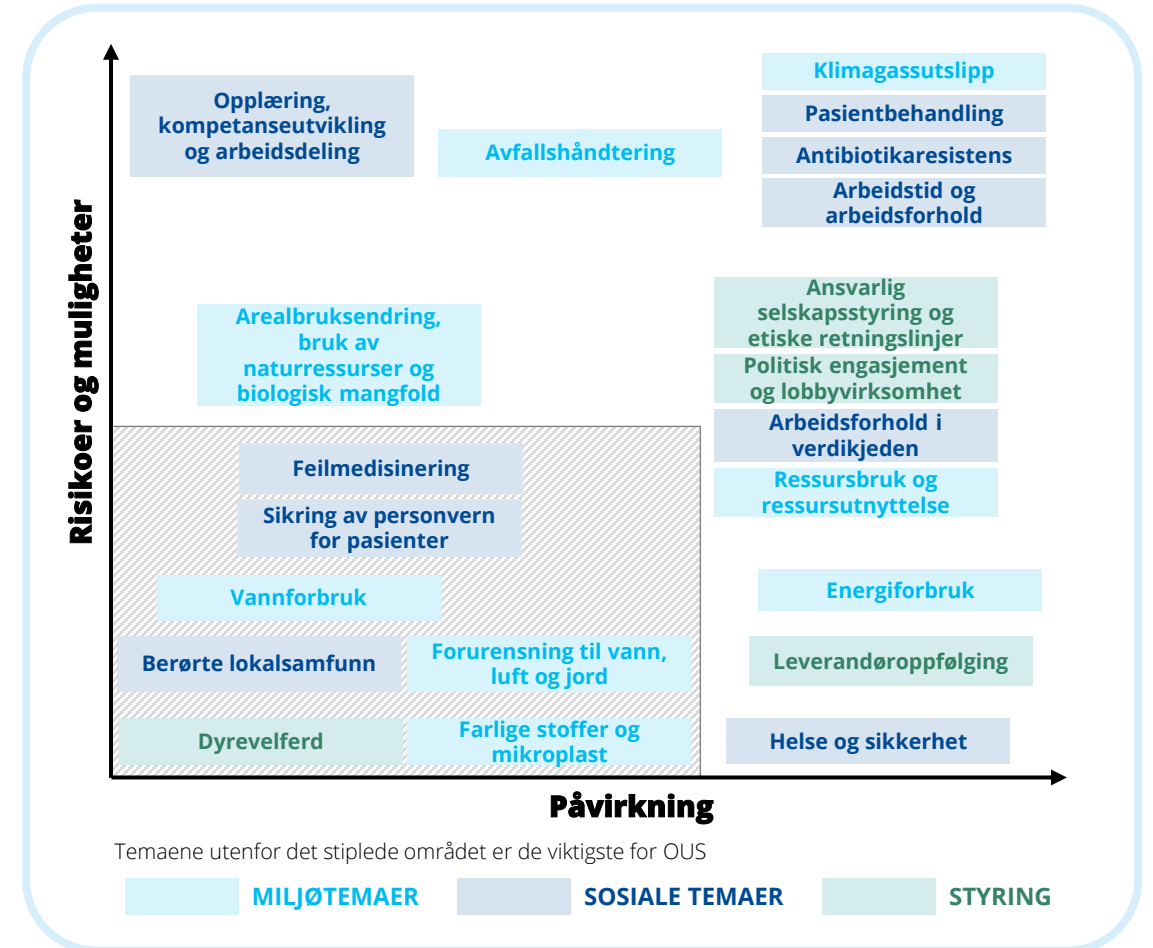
Risikoer og muligheter

Opplæring, kompetanseutvikling og arbeidsdeling

Avfallshåndtering

Klimagassutslipp

Pasientbehandling

Antibiotikaresistens

Arbeidstid og arbeidsforhold

Ansvarlig selskapsstyring og etiske retningslinjer

Politisk engasjement og lobbyvirksomhet

Arbeidsforhold i verdikjeden

Ressursbruk og ressursutnyttelse

Arealbruksendring, bruk av naturressurser og biologisk mangfold

Feilmedisinering

Sikring av personvern for pasienter

Vannforbruk

Energiforbruk

Berørte lokalsamfunn

Forurensning til vann, luft og jord

Leverandøroppfølging

Dyrevelferd

Farlige stoffer og mikroplast

Helse og sikkerhet

Påvirkning

Temaene utenfor det stiplede området er de viktigste for OUS

MILJØTEMAER

SOSIALE TEMAER

STYRING